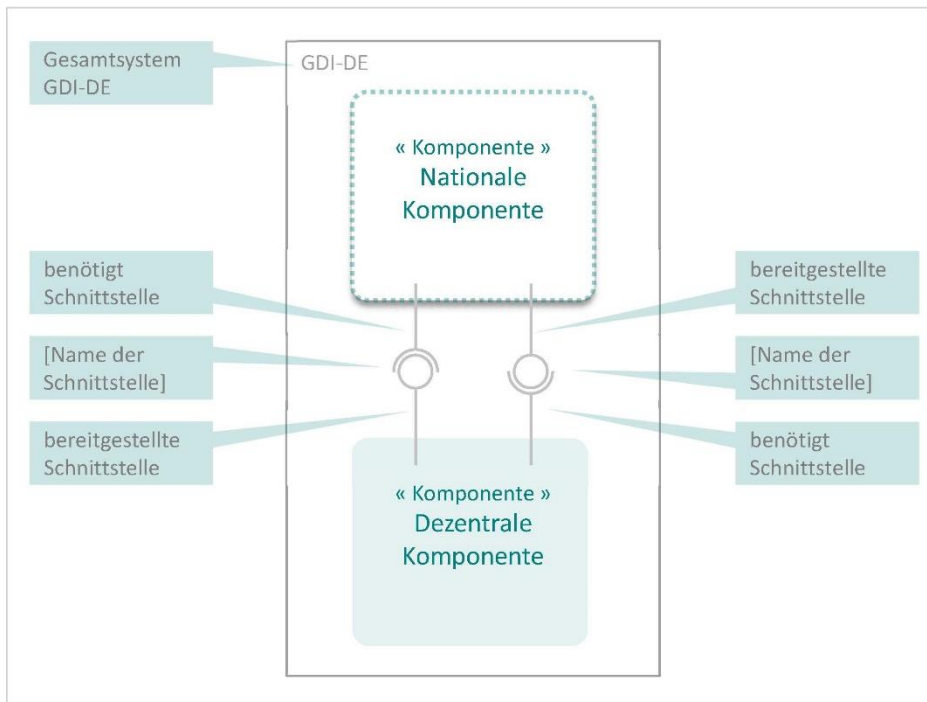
Gesamtsystem GDI-DE

GDI-DE

« Komponente »
Nationale Komponente

benötigt Schnittstelle

[Name der Schnittstelle]

bereitgestellte Schnittstelle

bereitgestellte Schnittstelle

[Name der Schnittstelle]

benötigt Schnittstelle

« Komponente »
Dezentrale Komponente